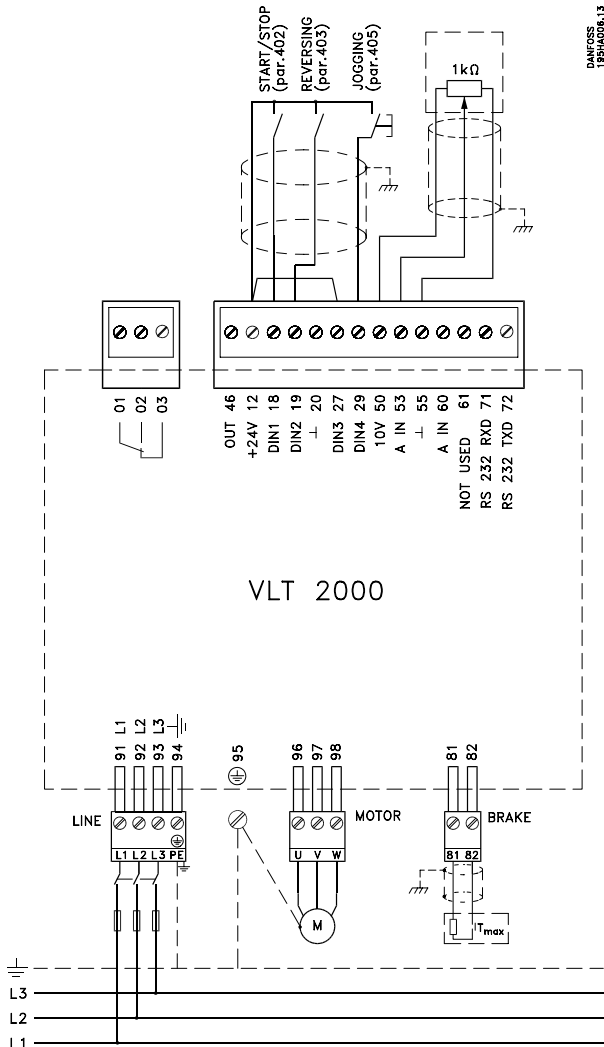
START/STOP (par.402)
REVERSING (par.403)
JOGGING (par.405)
1kΩ
DANFOSS 195HA006.13

01
02
03

OUT 46
+24V 12
DIN1 18
DIN2 19
⊥ 20
DIN3 27
DIN4 29
10V 50
A IN 53
⊥ 55
A IN 60
NOT USED 61
RS 232 RXD 71
RS 232 TXD 72

VLT 2000

L1 91
L2 92
L3 93
94
95
96
97
98
81
82

LINE
L1 L2 L3 PE
MOTOR
U V W
M
BRAKE
81 82
$T_{max}$

L3
L2
L1